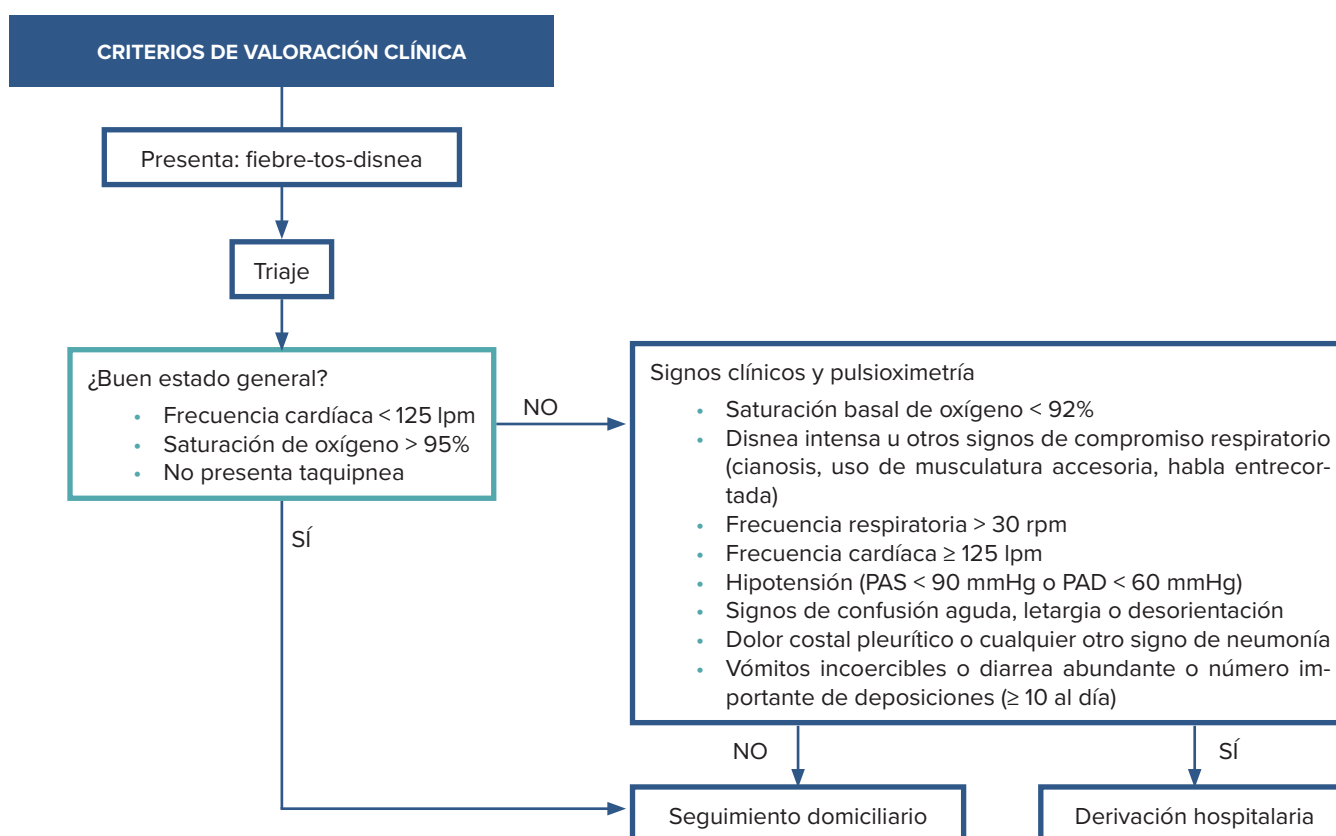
CRITERIOS DE VALORACIÓN CLÍNICA

Presenta: fiebre-tos-disnea

Triaje

¿Buen estado general?
- Frecuencia cardíaca < 125 lpm
- Saturación de oxígeno > 95%
- No presenta taquipnea

NO

Signos clínicos y pulsioximetría
- Saturación basal de oxígeno < 92%
- Disnea intensa u otros signos de compromiso respiratorio (cianosis, uso de musculatura accesoria, habla entrecortada)
- Frecuencia respiratoria > 30 rpm
- Frecuencia cardíaca ≥ 125 lpm
- Hipotensión (PAS < 90 mmHg o PAD < 60 mmHg)
- Signos de confusión aguda, letargia o desorientación
- Dolor costal pleurítico o cualquier otro signo de neumonía
- Vómitos incoercibles o diarrea abundante o número importante de deposiciones (≥ 10 al día)

SÍ

NO

SÍ

Seguimiento domiciliario

Derivación hospitalaria